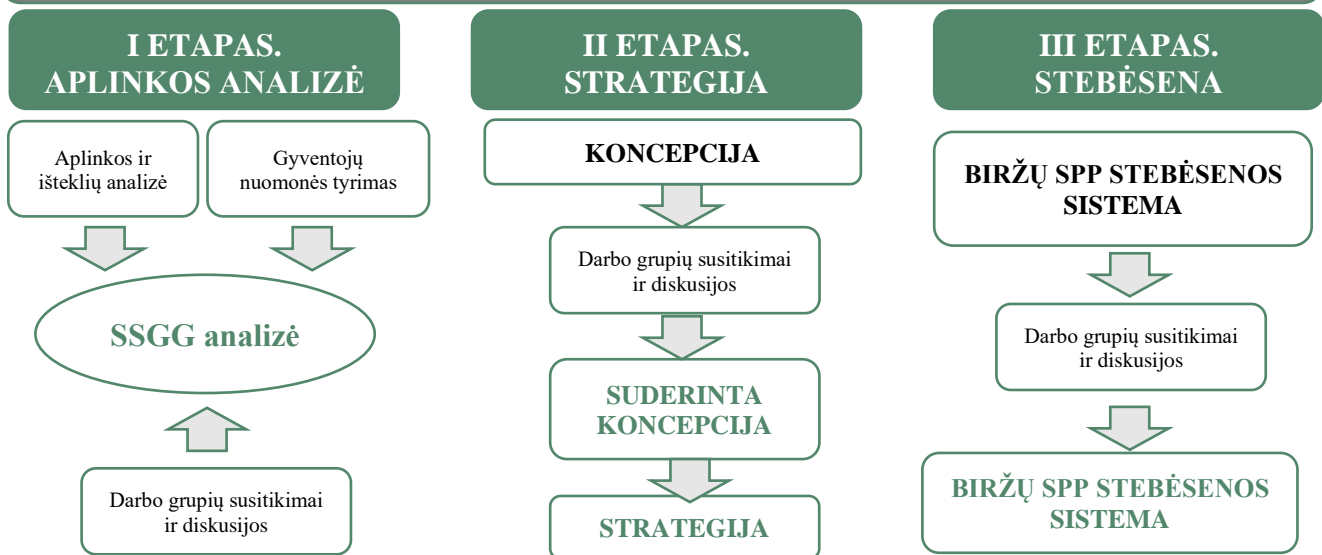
I ETAPAS.
APLINKOS ANALIZĖ

Aplinkos ir išteklių analizė

Gyventojų nuomonės tyrimas

SSGG analizė

Darbo grupių susitikimai ir diskusijos

II ETAPAS.
STRATEGIJA

KONCEPCIJA

Darbo grupių susitikimai ir diskusijos

SUDERINTA KONCEPCIJA

STRATEGIJA

III ETAPAS.
STEBĖSENA

BIRŽŲ SPP STEBĖSENOS SISTEMA

Darbo grupių susitikimai ir diskusijos

BIRŽŲ SPP STEBĖSENOS SISTEMA